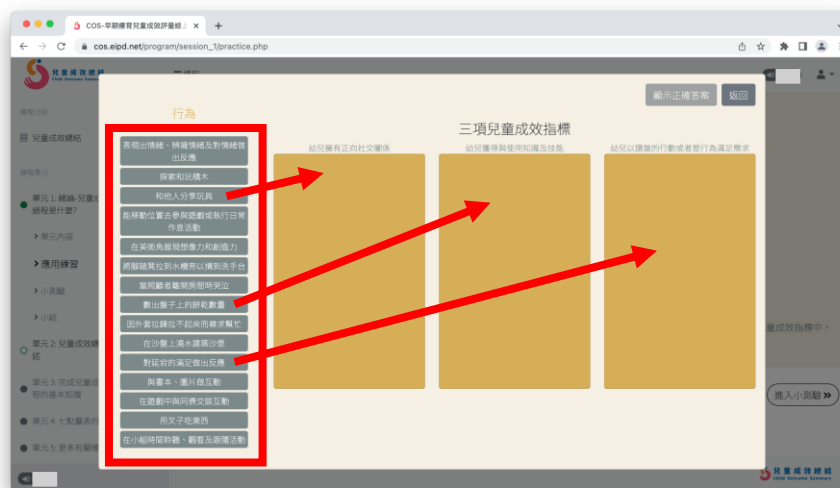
COS-早期療育兒童成效評量綜⋯
cos.eipd.net/program/session_1/practice.php

兒童成效總結
Child Outcome Summary

課程介紹
兒童成效總結
課程單元
單元1: 總論-兒童成效總結評量歷程是什麼?
單元內容
應用練習
小測驗
小結
單元 2: 兒童成效總結
單元 3: 完成兒童成效總結評量歷程的基本知識
單元 4: 七點量表的
單元 5: 更多有關

顯示正確答案
返回

行為
表現出情緒、稍識情緒及對情緒做出反應
探索和玩積木
和他人分享玩具
能移動位置去參與遊戲或執行日常作息活動
在美術角展現想像力和創造力
將腳踏凳位到水槽旁以構到洗手台
當照顧者離開房間時哭泣
數出盤子上的餅乾數量
因外套拉鍊拉不起來而尋求幫忙
在沙盤上滿水建築沙堡
對延宕的滿足做出反應
與書本、圖片做互動
在遊戲中與同儕交談互動
用叉子吃東西
在小組時間聆聽、觀看及跟隨活動

三項兒童成效指標
幼兒擁有正向社交關係
幼兒獲得與使用知識及技能
幼兒以適當的行動或者是行為滿足需求

成效指標中
進入小測驗